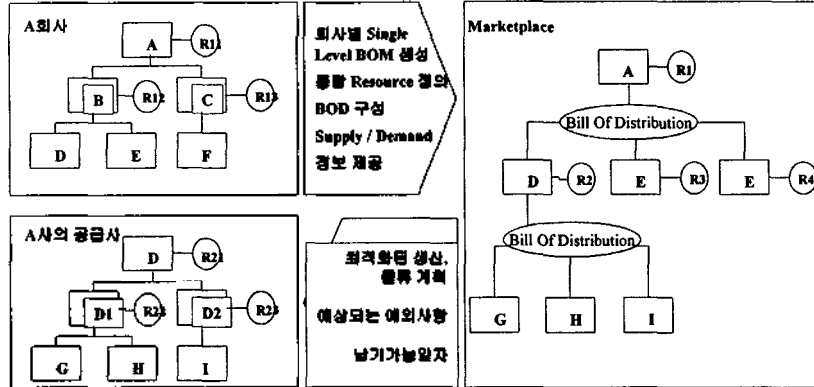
A회사

A R11

B R12

C R13

D E F

회사별 Single Level BOM 생성

통합 Resource 정의

BOD 구성

Supply / Demand 정보 제공

Marketplace

A R1

Bill Of Distribution

D R2

E R3

E R4

Bill Of Distribution

G H I

A사의 공급사

D R21

D1 R22

D2 R23

G H I

최적화된 생산, 물류 계획

예상되는 예외사항

납기가능일자